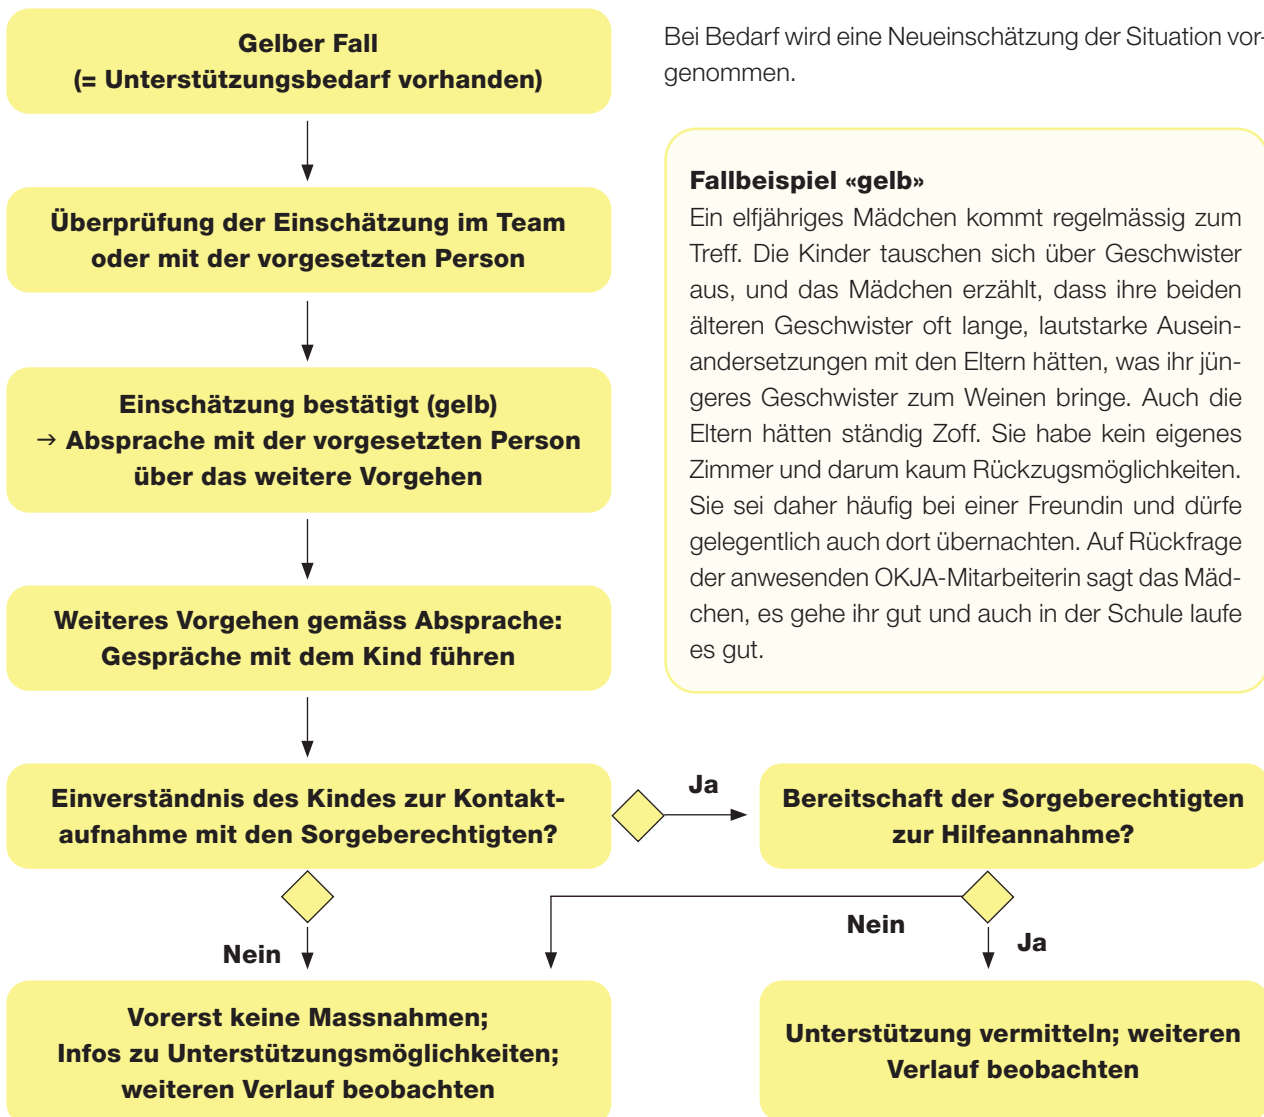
Gelber Fall
(= Unterstützungsbedarf vorhanden)

Überprüfung der Einschätzung im Team oder mit der vorgesetzten Person

Einschätzung bestätigt (gelb)
→ Absprache mit der vorgesetzten Person über das weitere Vorgehen

Weiteres Vorgehen gemäss Absprache: Gespräche mit dem Kind führen

Einverständnis des Kindes zur Kontaktaufnahme mit den Sorgeberechtigten?

Ja

Bereitschaft der Sorgeberechtigten zur Hilfeannahme?

Nein

Nein

Ja

Vorerst keine Massnahmen; Infos zu Unterstützungsmöglichkeiten; weiteren Verlauf beobachten

Unterstützung vermitteln; weiteren Verlauf beobachten

Bei Bedarf wird eine Neueinschätzung der Situation vorgenommen.

Fallbeispiel «gelb»
Ein elfjähriges Mädchen kommt regelmässig zum Treff. Die Kinder tauschen sich über Geschwister aus, und das Mädchen erzählt, dass ihre beiden älteren Geschwister oft lange, lautstarke Auseinandersetzungen mit den Eltern hätten, was ihr jüngeres Geschwister zum Weinen bringe. Auch die Eltern hätten ständig Zoff. Sie habe kein eigenes Zimmer und darum kaum Rückzugsmöglichkeiten. Sie sei daher häufig bei einer Freundin und dürfe gelegentlich auch dort übernachten. Auf Rückfrage der anwesenden OKJA-Mitarbeiterin sagt das Mädchen, es gehe ihr gut und auch in der Schule laufe es gut.